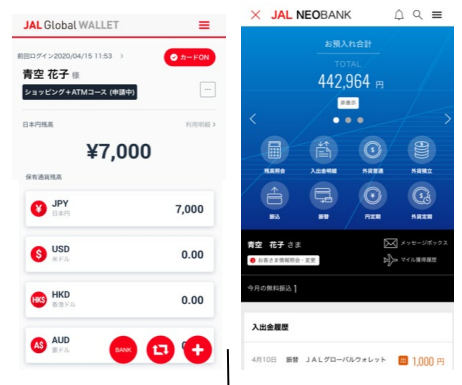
JAL Global WALLET

前回ログイン2020/04/15 11:53 >

カードON

青空 花子 様

ショッピング+ATMコース (申請中)

日本円残高

利用明細 >

¥7,000

保有通貨残高

¥ JPY 日本円 7,000

$ USD 米ドル 0.00

HK$ HKD 香港ドル 0.00

A$ AUD 豪ドル 0.00

BANK

JAL NEOBANK

お預入れ合計

TOTAL

442,964 円

残高照会 入出金明細 外貨普通 外貨積立 振込 振替 円定期 外貨定期

青空 花子 さま

メッセージボックス

お客さま情報照会・変更

マイル獲得履歴

今月の無料振込 1

入出金履歴

4月10日 振替 JALグローバルウォレット 1,000 円